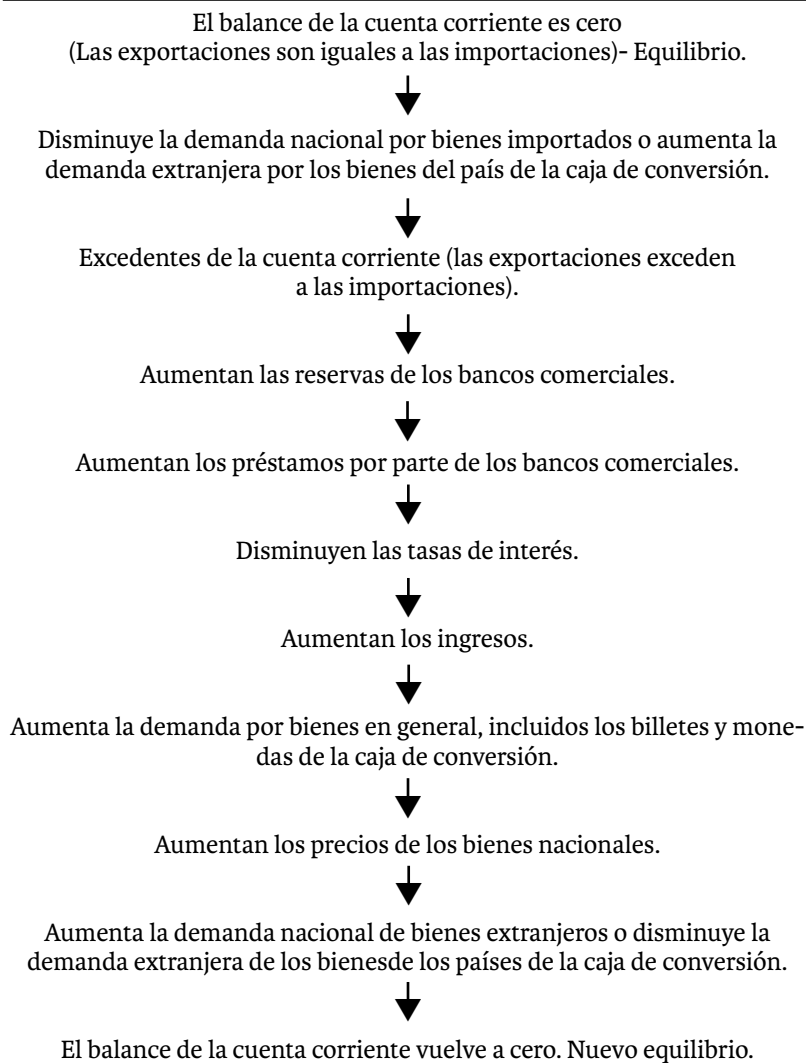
El balance de la cuenta corriente es cero (Las exportaciones son iguales a las importaciones)- Equilibrio.

Disminuye la demanda nacional por bienes importados o aumenta la demanda extranjera por los bienes del país de la caja de conversión.

Excedentes de la cuenta corriente (las exportaciones exceden a las importaciones).

Aumentan las reservas de los bancos comerciales.

Aumentan los préstamos por parte de los bancos comerciales.

Disminuyen las tasas de interés.

Aumentan los ingresos.

Aumenta la demanda por bienes en general, incluidos los billetes y monedas de la caja de conversión.

Aumentan los precios de los bienes nacionales.

Aumenta la demanda nacional de bienes extranjeros o disminuye la demanda extranjera de los bienesde los países de la caja de conversión.

El balance de la cuenta corriente vuelve a cero. Nuevo equilibrio.